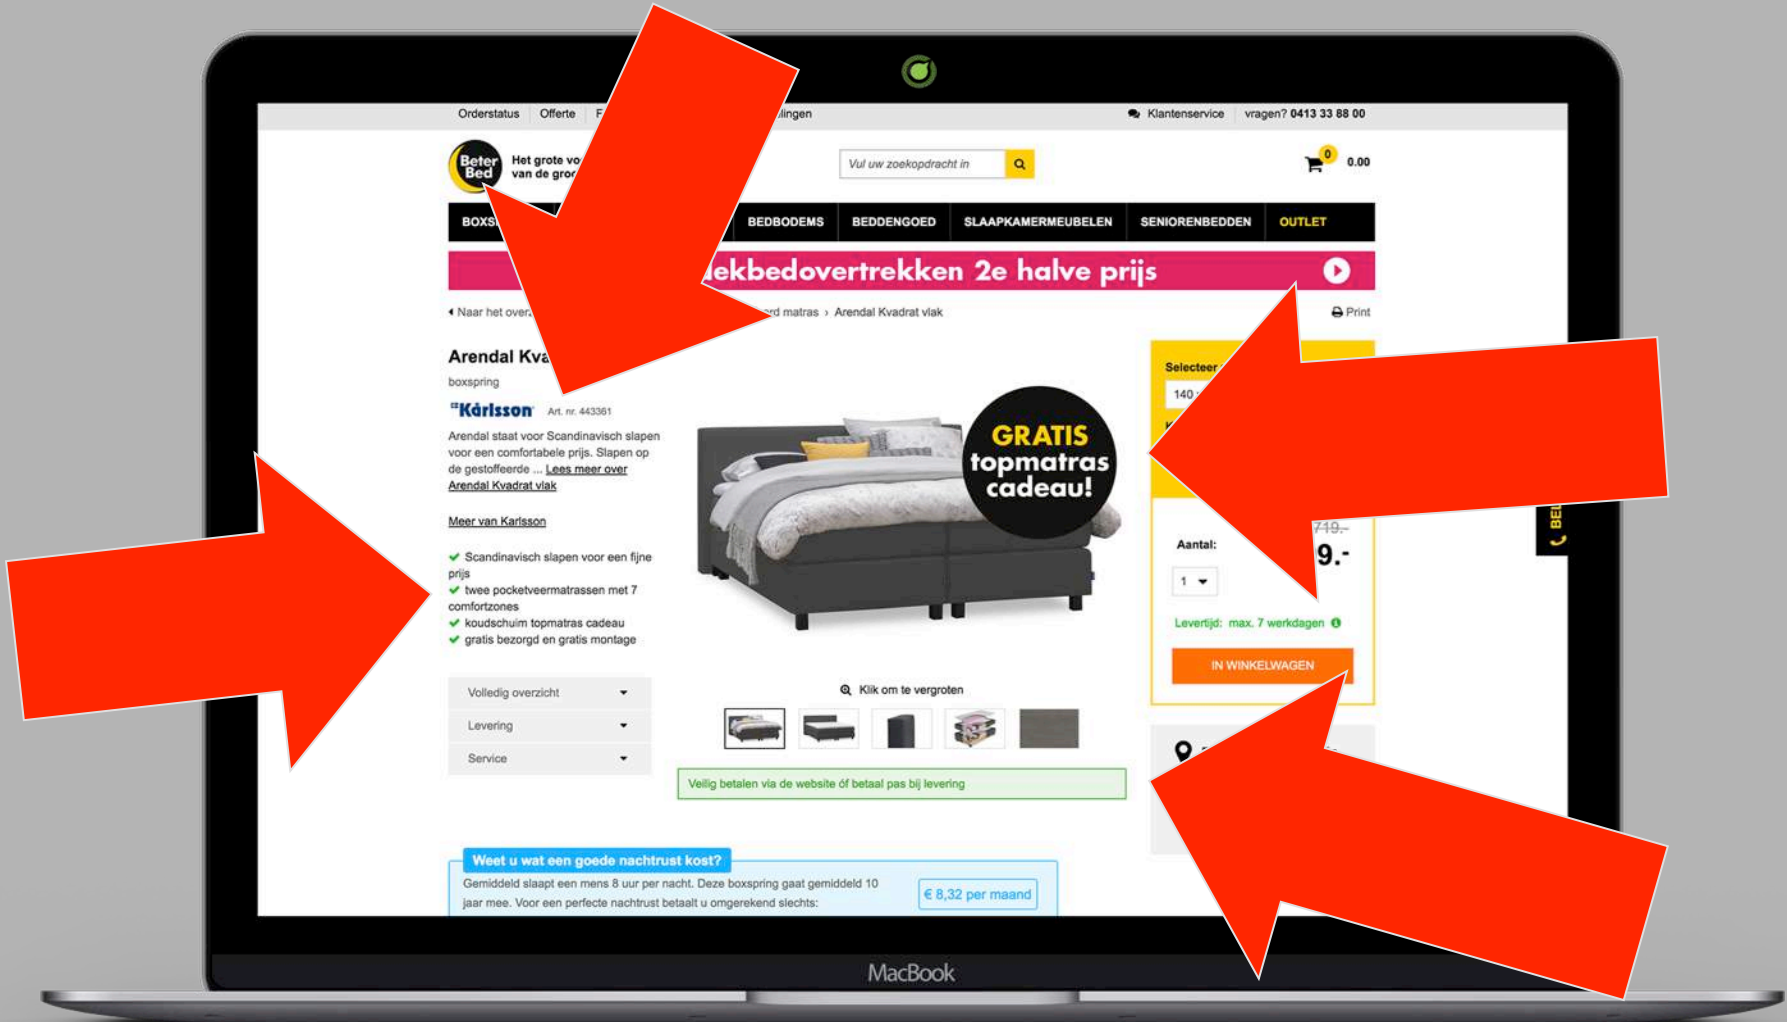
Orderstatus | Offerte | F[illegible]lingen

Klantenservice | vragen? 0413 33 88 00

Beter Bed

Het grote vo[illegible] van de gro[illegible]

Vul uw zoekopdracht in

0

0.00

BOXS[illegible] | BEDBODEMS | BEDDENGOED | SLAAPKAMERMEUBELEN | SENIORENBEDDEN | OUTLET

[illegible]ekbedovertrekken 2e halve prijs

Naar het over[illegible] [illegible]rd matras › Arendal Kvadrat vlak

Print

Arendal Kva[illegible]

boxspring

Karlsson Art. nr. 443361

Arendal staat voor Scandinavisch slapen voor een comfortabele prijs. Slapen op de gestoffeerde ... Lees meer over Arendal Kvadrat vlak

Meer van Karlsson

Scandinavisch slapen voor een fijne prijs

twee pocketveermatrassen met 7 comfortzones

koudschuim topmatras cadeau

gratis bezorgd en gratis montage

Volledig overzicht

Levering

Service

GRATIS topmatras cadeau!

Klik om te vergroten

Veilig betalen via de website óf betaal pas bij levering

Selecteer

140 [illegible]

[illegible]719.-

Aantal:

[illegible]9.-

1

Levertijd: max. 7 werkdagen

IN WINKELWAGEN

BE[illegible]

Weet u wat een goede nachtrust kost?

Gemiddeld slaapt een mens 8 uur per nacht. Deze boxspring gaat gemiddeld 10 jaar mee. Voor een perfecte nachtrust betaalt u omgerekend slechts:

€ 8,32 per maand

MacBook